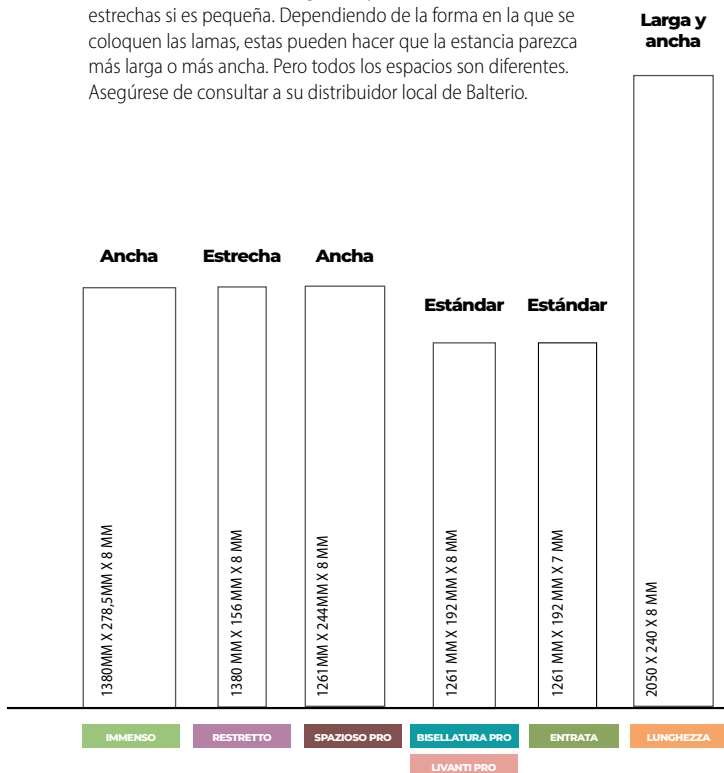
estrechas si es pequeña. Dependiendo de la forma en la que se coloquen las lamas, estas pueden hacer que la estancia parezca más larga o más ancha. Pero todos los espacios son diferentes. Asegúrese de consultar a su distribuidor local de Balterio.

Larga y ancha

Ancha
Estrecha
Ancha
Estándar
Estándar

1380MM X 278,5MM X 8 MM
1380 MM X 156 MM X 8 MM
1261MM X 244MM X 8 MM
1261 MM X 192 MM X 8 MM
1261 MM X 192 MM X 7 MM
2050 X 240 X 8 MM

IMMENSO
RESTRETTO
SPAZIOSO PRO
BISELLATURA PRO
LIVANTI PRO
ENTRATA
LUNGHEZZA